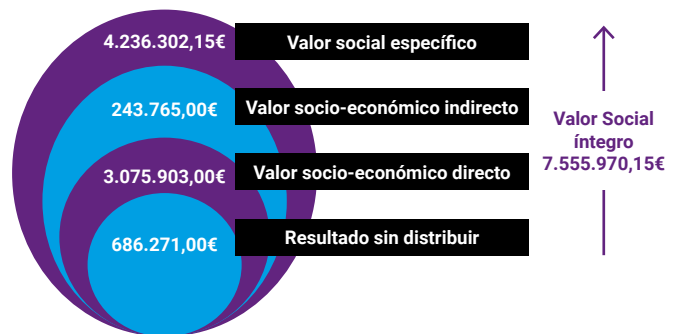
4.236.302,15€ Valor social específico

243.765,00€ Valor socio-económico indirecto

3.075.903,00€ Valor socio-económico directo

686.271,00€ Resultado sin distribuir

Valor Social íntegro 7.555.970,15€